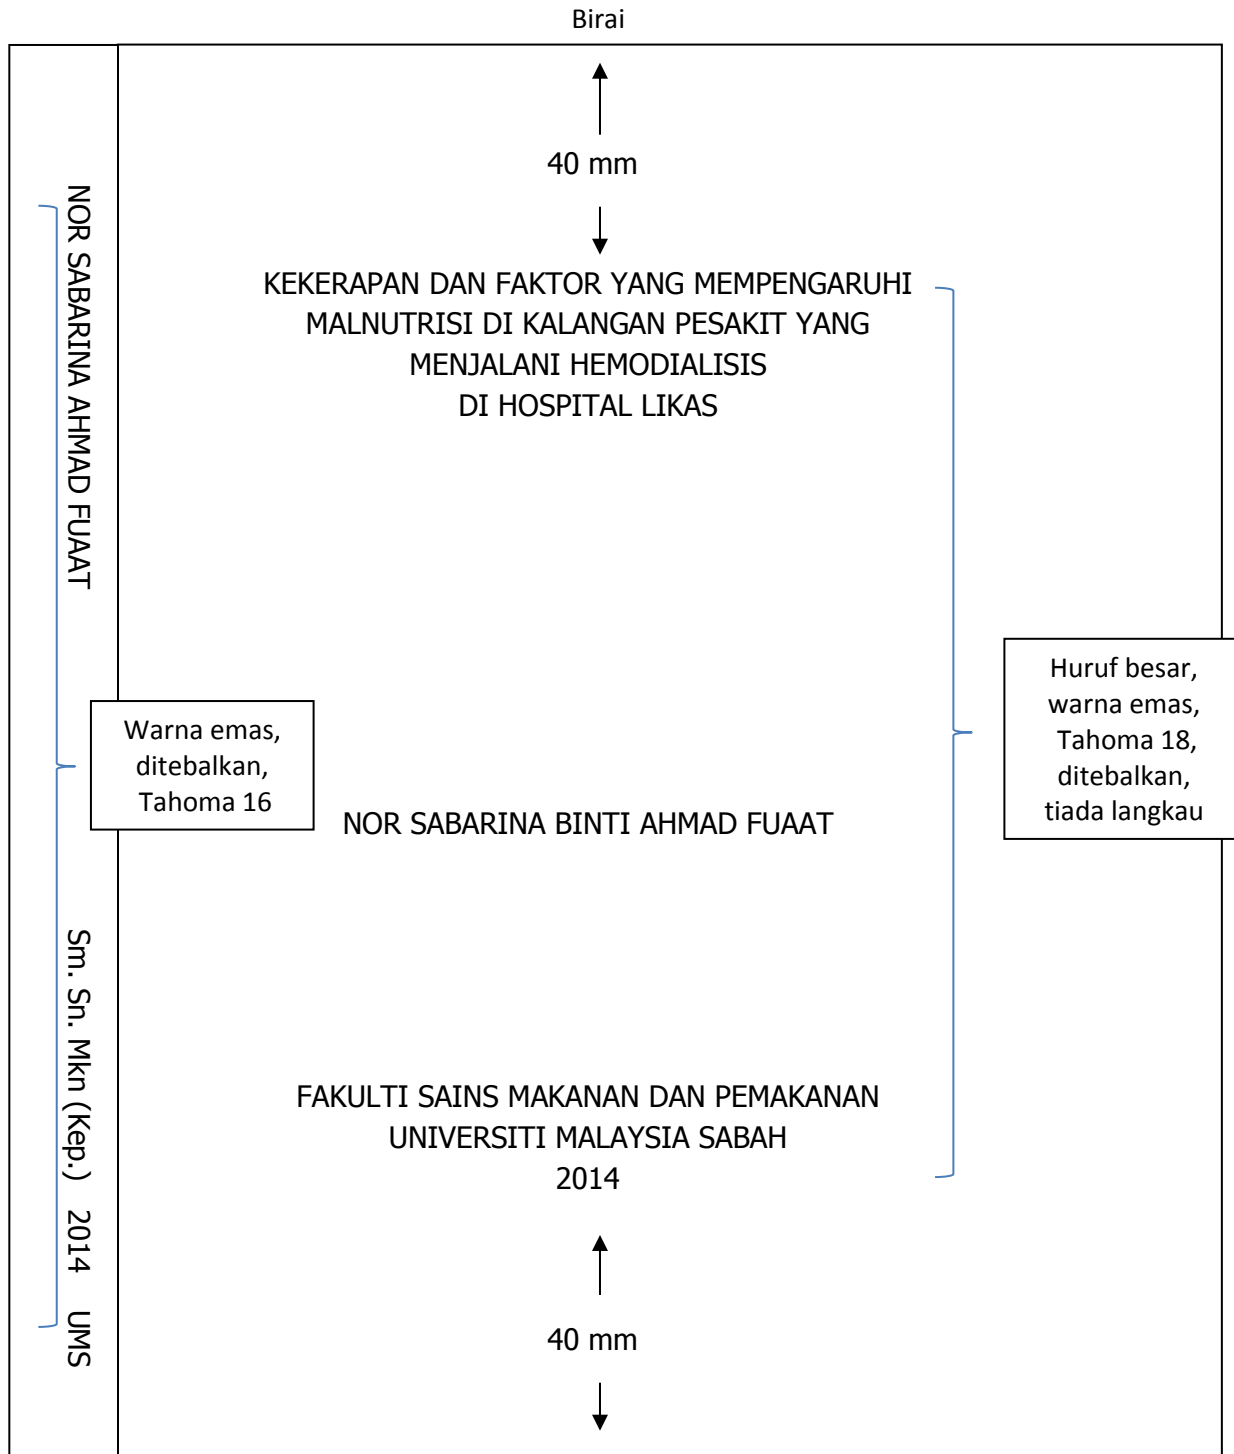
Birai

40 mm

KEKERAPAN DAN FAKTOR YANG MEMPENGARUHI MALNUTRISI DI KALANGAN PESAKIT YANG MENJALANI HEMODIALISIS DI HOSPITAL LIKAS

NOR SABARINA AHMAD FUAAT

Warna emas, ditebalkan, Tahoma 16

Huruf besar, warna emas, Tahoma 18, ditebalkan, tiada langkau

NOR SABARINA BINTI AHMAD FUAAT

Sm. Sn. Mkn (Kep.) 2014 UMS

FAKULTI SAINS MAKANAN DAN PEMAKANAN
UNIVERSITI MALAYSIA SABAH
2014

40 mm